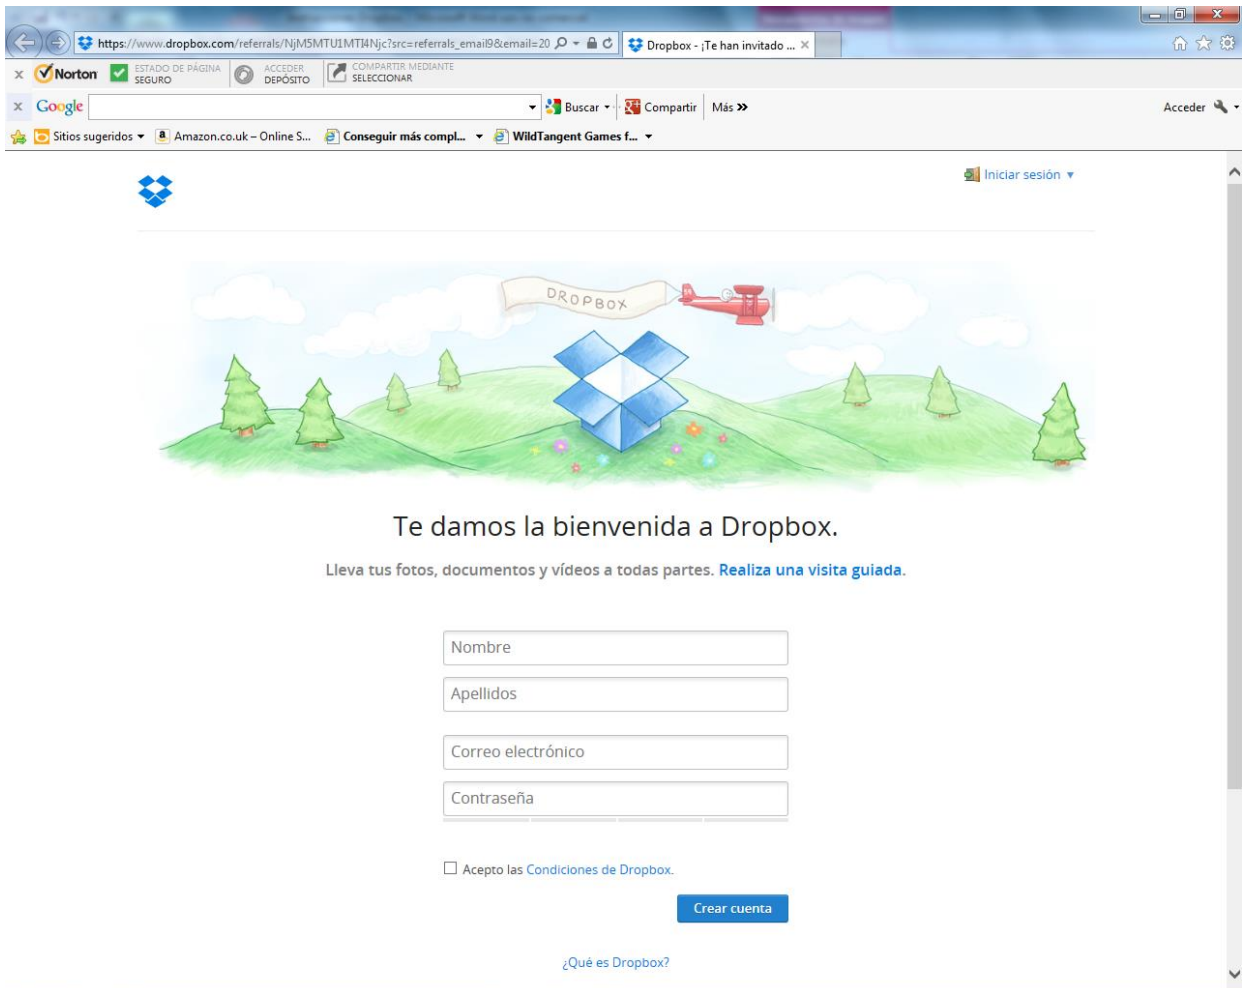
https://www.dropbox.com/referrals/NjM5MTU1MTI4Njc?src=referrals_email9&email=20

Dropbox - ¡Te han invitado ...

Norton ESTADO DE PÁGINA SEGURO ACCEDER DEPÓSITO COMPARTIR MEDIANTE SELECCIONAR

Google Buscar Compartir Más » Acceder

Sitios sugeridos Amazon.co.uk – Online S... Conseguir más compl... WildTangent Games f...

Iniciar sesión

DROPBOX

Te damos la bienvenida a Dropbox.

Lleva tus fotos, documentos y vídeos a todas partes. Realiza una visita guiada.

Nombre

Apellidos

Correo electrónico

Contraseña

Acepto las Condiciones de Dropbox.

Crear cuenta

¿Qué es Dropbox?